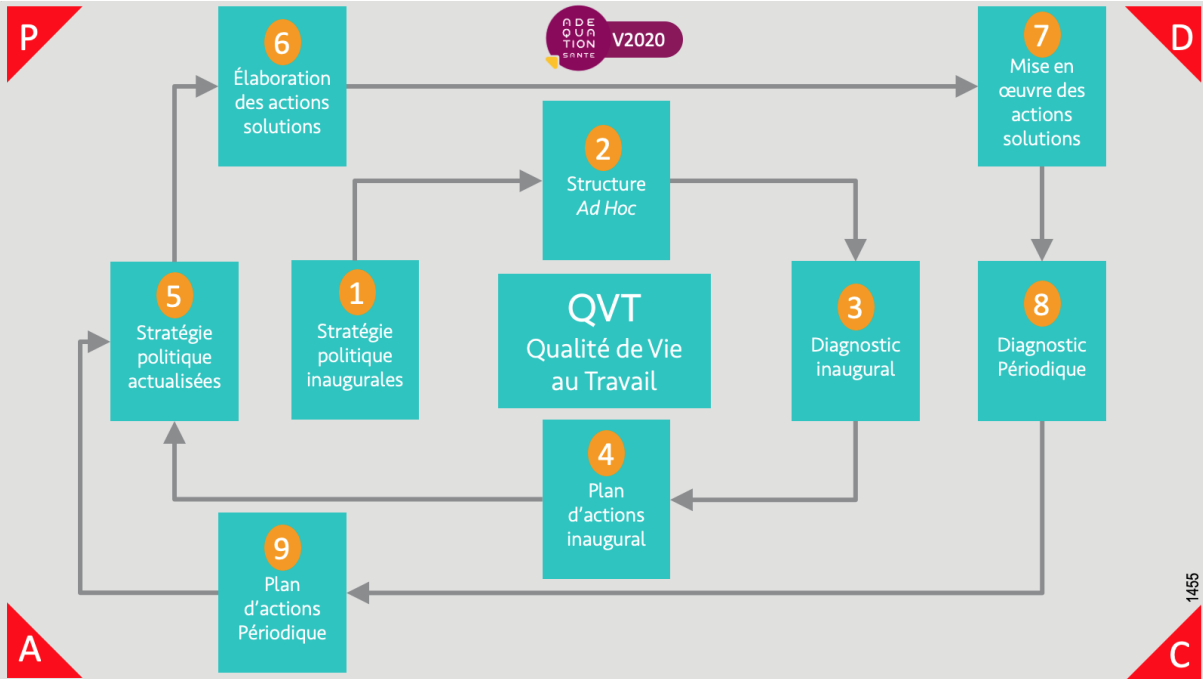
P

6
Élaboration des actions solutions

ADE QUA TION SANTE V2020

D

7
Mise en œuvre des actions solutions

2
Structure *Ad Hoc*

5
Stratégie politique actualisées

1
Stratégie politique inaugurales

QVT
Qualité de Vie au Travail

3
Diagnostic inaugural

8
Diagnostic Périodique

4
Plan d'actions inaugural

9
Plan d'actions Périodique

1455

A

C